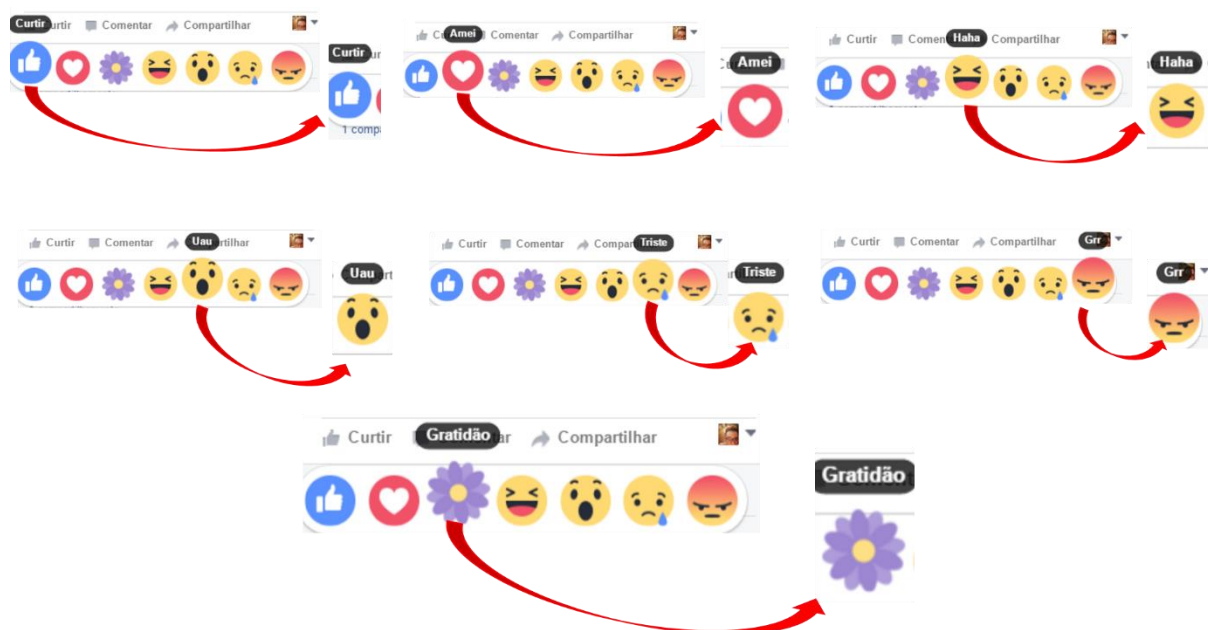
Curtir urtir Comentar Compartilhar

Curtir

1 compa

Cu Amei Comentar Compartilhar

Amei

Curtir Comen Haha Compartilhar

Haha

Curtir Comentar Uau rtilhar

Uau

Curtir Comentar Compar Triste

Triste

Curtir Comentar Compartilhar Grr

Grr

Curtir Gratidão ar Compartilhar

Gratidão